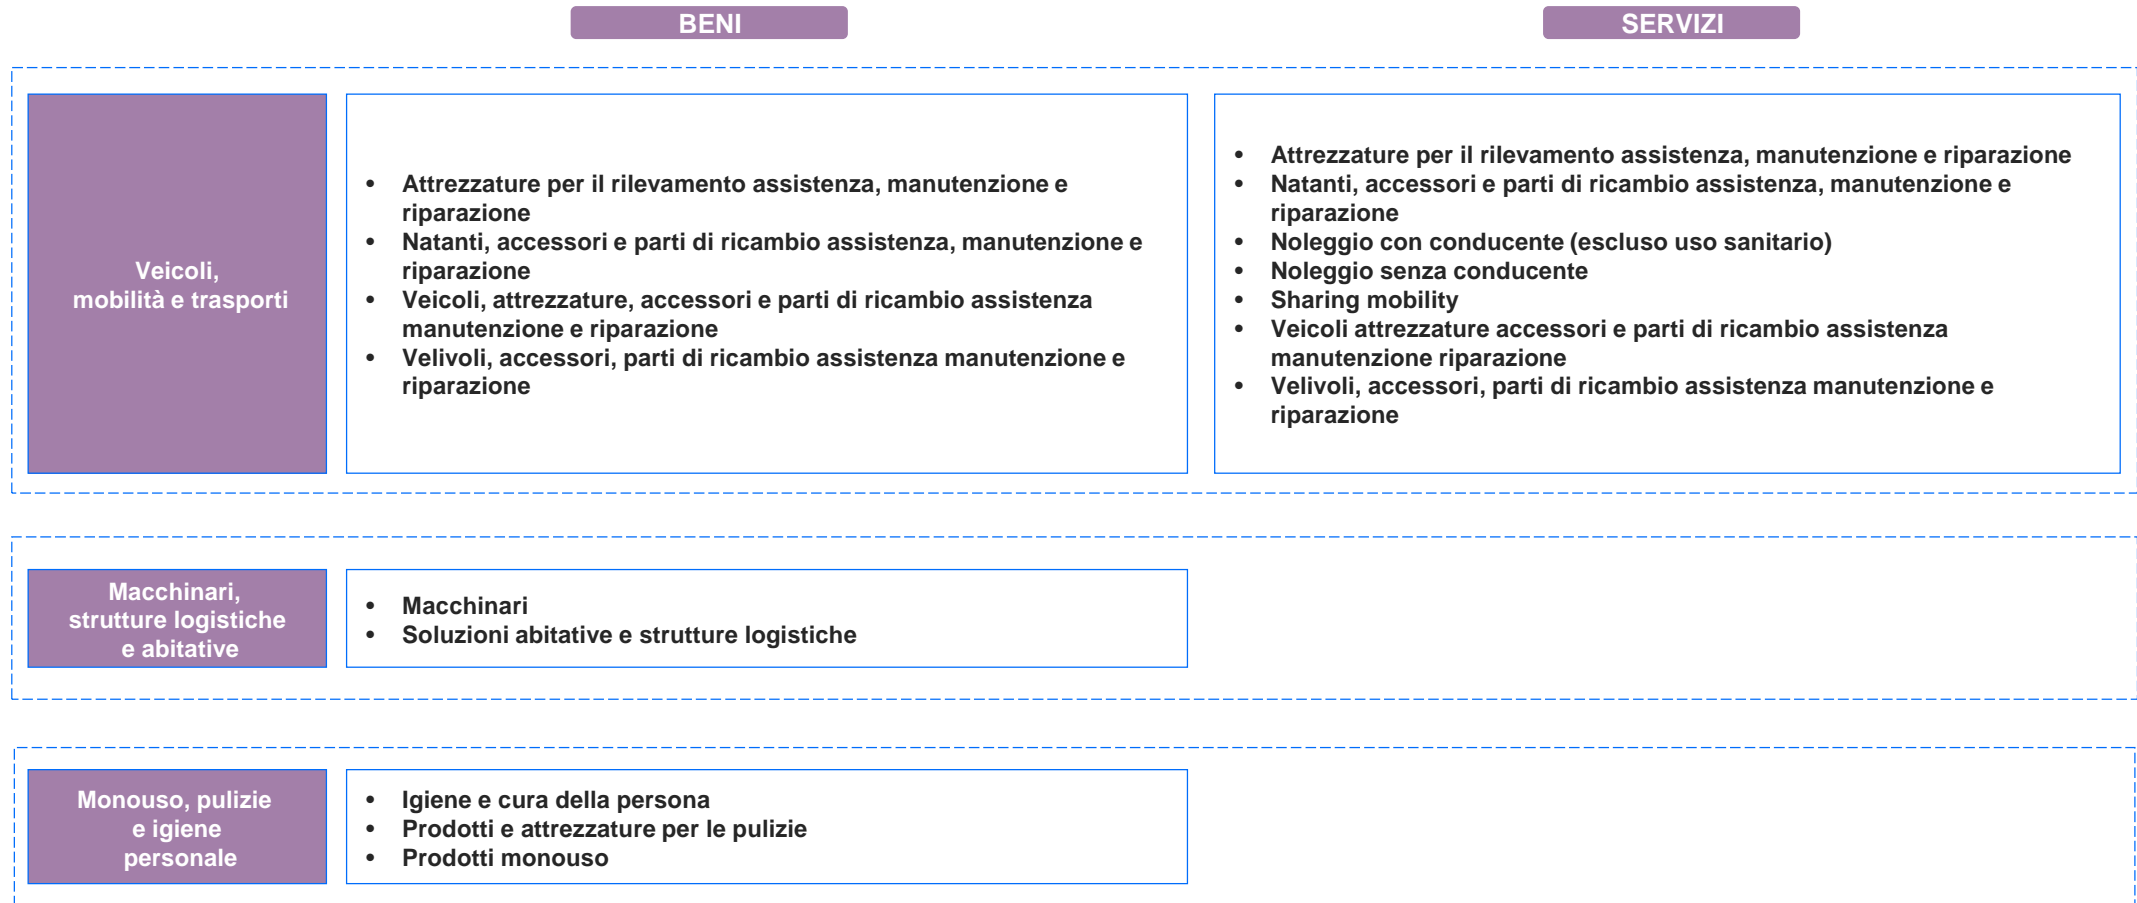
| | BENI | SERVIZI |
|---|---|---|
| Veicoli, mobilità e trasporti | • Attrezzature per il rilevamento assistenza, manutenzione e riparazione<br>• Natanti, accessori e parti di ricambio assistenza, manutenzione e riparazione<br>• Veicoli, attrezzature, accessori e parti di ricambio assistenza manutenzione e riparazione<br>• Velivoli, accessori, parti di ricambio assistenza manutenzione e riparazione | • Attrezzature per il rilevamento assistenza, manutenzione e riparazione<br>• Natanti, accessori e parti di ricambio assistenza, manutenzione e riparazione<br>• Noleggio con conducente (escluso uso sanitario)<br>• Noleggio senza conducente<br>• Sharing mobility<br>• Veicoli attrezzature accessori e parti di ricambio assistenza manutenzione riparazione<br>• Velivoli, accessori, parti di ricambio assistenza manutenzione e riparazione |
| Macchinari, strutture logistiche e abitative | • Macchinari<br>• Soluzioni abitative e strutture logistiche | |
| Monouso, pulizie e igiene personale | • Igiene e cura della persona<br>• Prodotti e attrezzature per le pulizie<br>• Prodotti monouso | |